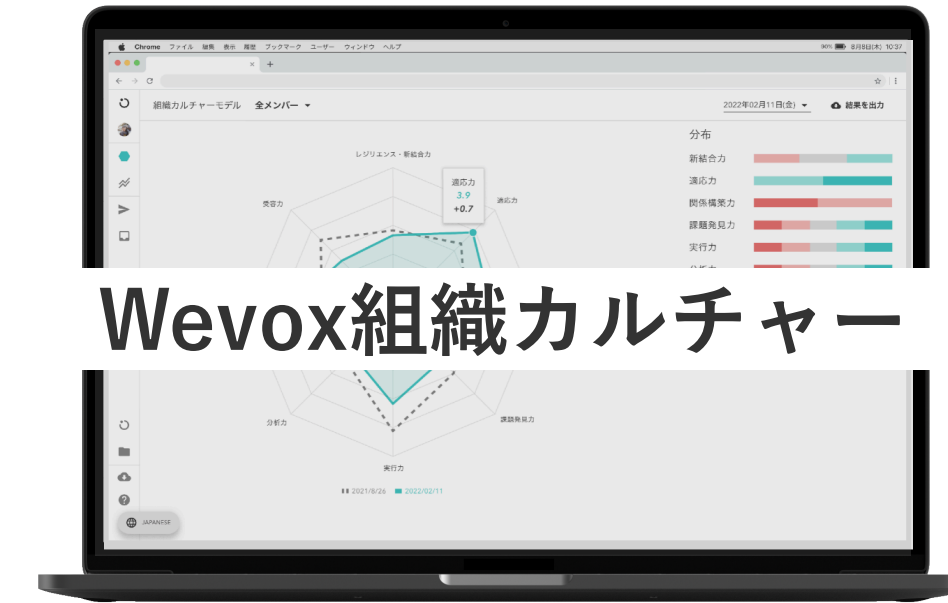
Chrome ファイル 編集 表示 履歴 ブックマーク ユーザー ウィンドウ ヘルプ

90% 8月8日(木) 10:37

組織カルチャーモデル 全メンバー

2022年02月11日(金)

結果を出力

レジリエンス・新結合力

適応力
3.9
+0.7

適応力

受容力

分析力

課題発見力

実行力

2021/8/26 2022/02/11

分布

新結合力

適応力

関係構築力

課題発見力

実行力

JAPANESE

Wevox組織カルチャー